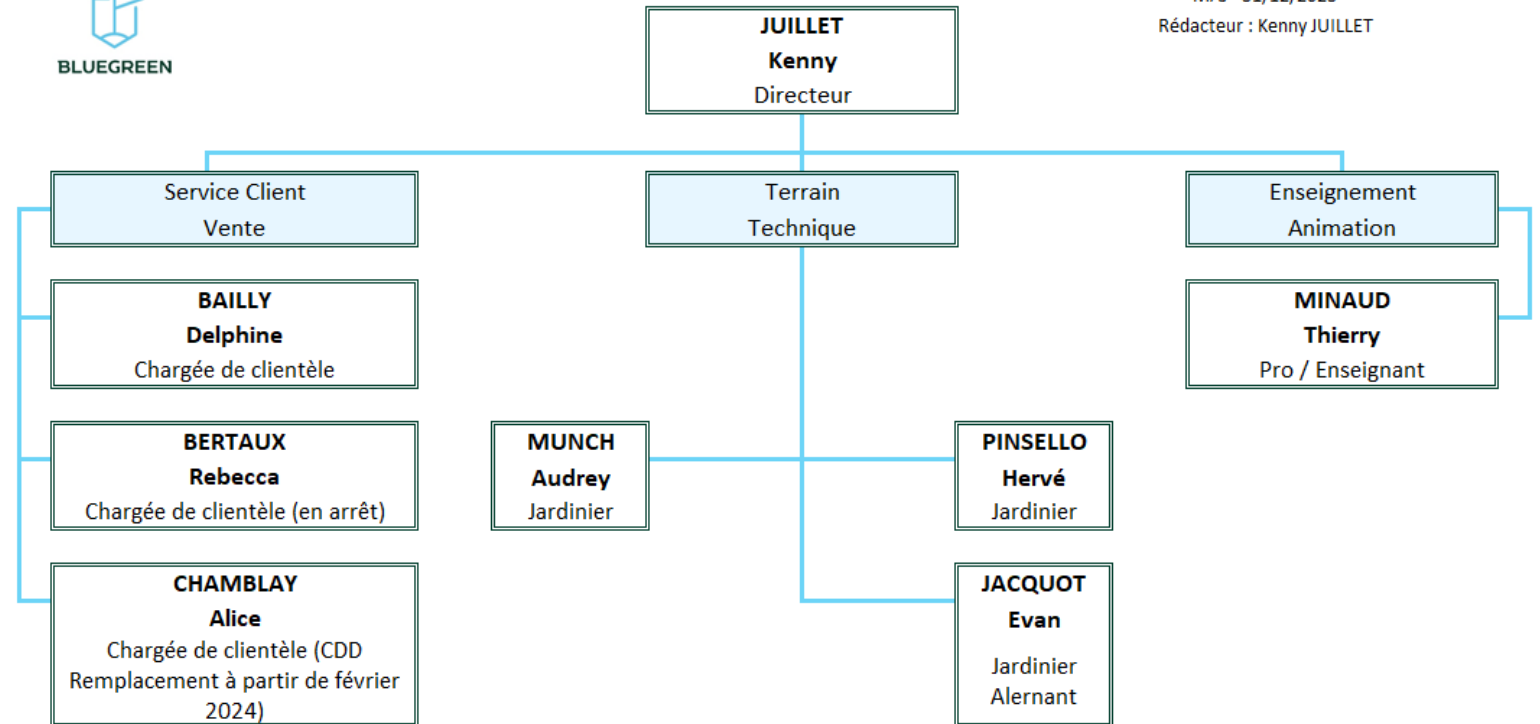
BLUEGREEN

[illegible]

Rédacteur : Kenny JUILLET

JUILLET
Kenny
Directeur

Service Client
Vente

Terrain
Technique

Enseignement
Animation

BAILLY
Delphine
Chargée de clientèle

BERTAUX
Rebecca
Chargée de clientèle (en arrêt)

CHAMBLAY
Alice
Chargée de clientèle (CDD Remplacement à partir de février 2024)

MUNCH
Audrey
Jardinier

PINSELLO
Hervé
Jardinier

JACQUOT
Evan
Jardinier
Alernant

MINAUD
Thierry
Pro / Enseignant